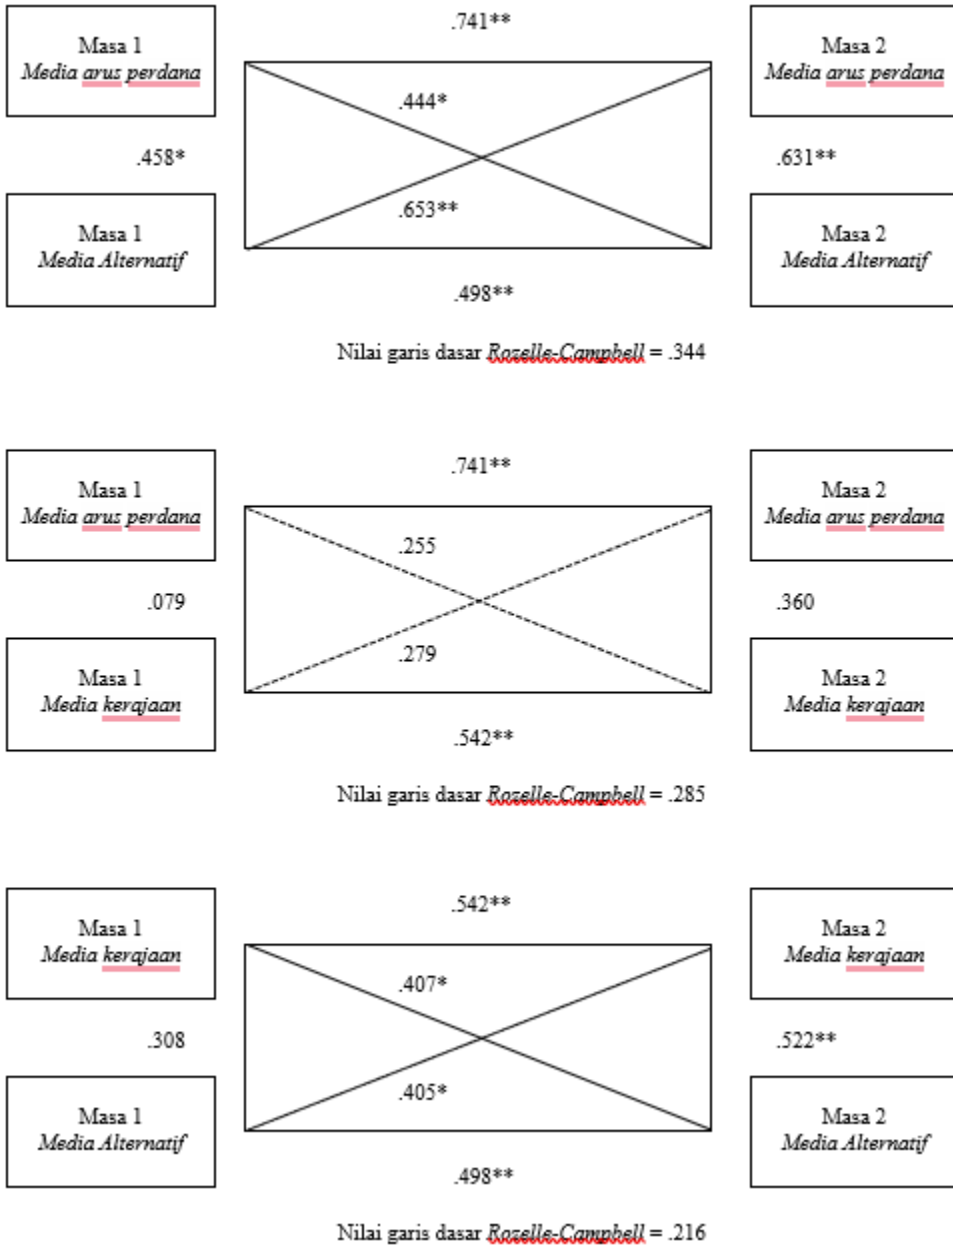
Masa 1
*Media arus perdana*

.741**

Masa 2
*Media arus perdana*

.444*

.458*

.631**

.653**

Masa 1
*Media Alternatif*

Masa 2
*Media Alternatif*

.498**

Nilai garis dasar *Rozelle-Campbell* = .344

Masa 1
*Media arus perdana*

.741**

Masa 2
*Media arus perdana*

.255

.079

.360

.279

Masa 1
*Media kerajaan*

Masa 2
*Media kerajaan*

.542**

Nilai garis dasar *Rozelle-Campbell* = .285

Masa 1
*Media kerajaan*

.542**

Masa 2
*Media kerajaan*

.407*

.308

.522**

.405*

Masa 1
*Media Alternatif*

Masa 2
*Media Alternatif*

.498**

Nilai garis dasar *Rozelle-Campbell* = .216